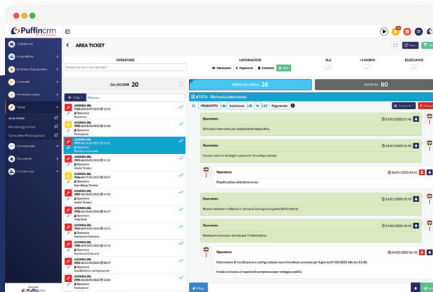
Puffincrm

AREA TICKET

OPERATORE

LAVORAZIONE

SLA

BLOCCANTE

DA LEGGERE 20

IN LAVORAZIONE 26

CHIUSO 80

#1576 - Richiesta intervento

PRODOTTO

Operatore

Richiesta intervento per sostituzione dispositivo.

Operatore

Operatore

Pianificazione attività in corso.

Operatore

Operatore

Operatore